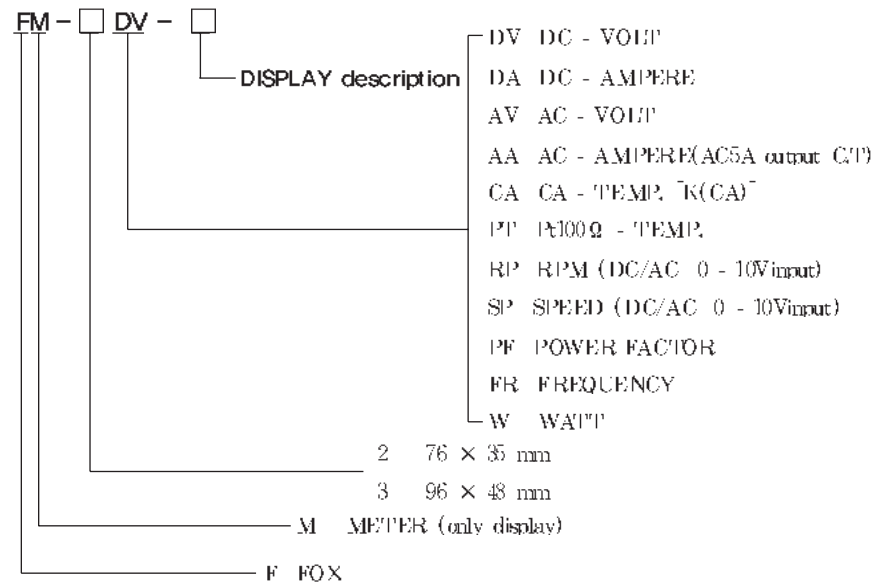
FM - ☐ DV - ☐

DISPLAY description

DV DC - VOLT
DA DC - AMPERE
AV AC - VOLT
AA AC - AMPERE(AC5A output C/T)
CA CA - TEMP. "K(CA)"
PT Pt100Ω - TEMP.
RP RPM (DC/AC 0 - 10Vinput)
SP SPEED (DC/AC 0 - 10Vinput)
PF POWER FACTOR
FR FREQUENCY
W WATT

2 $76 \times 35$ mm
3 $96 \times 48$ mm

M METER (only display)

F FOX